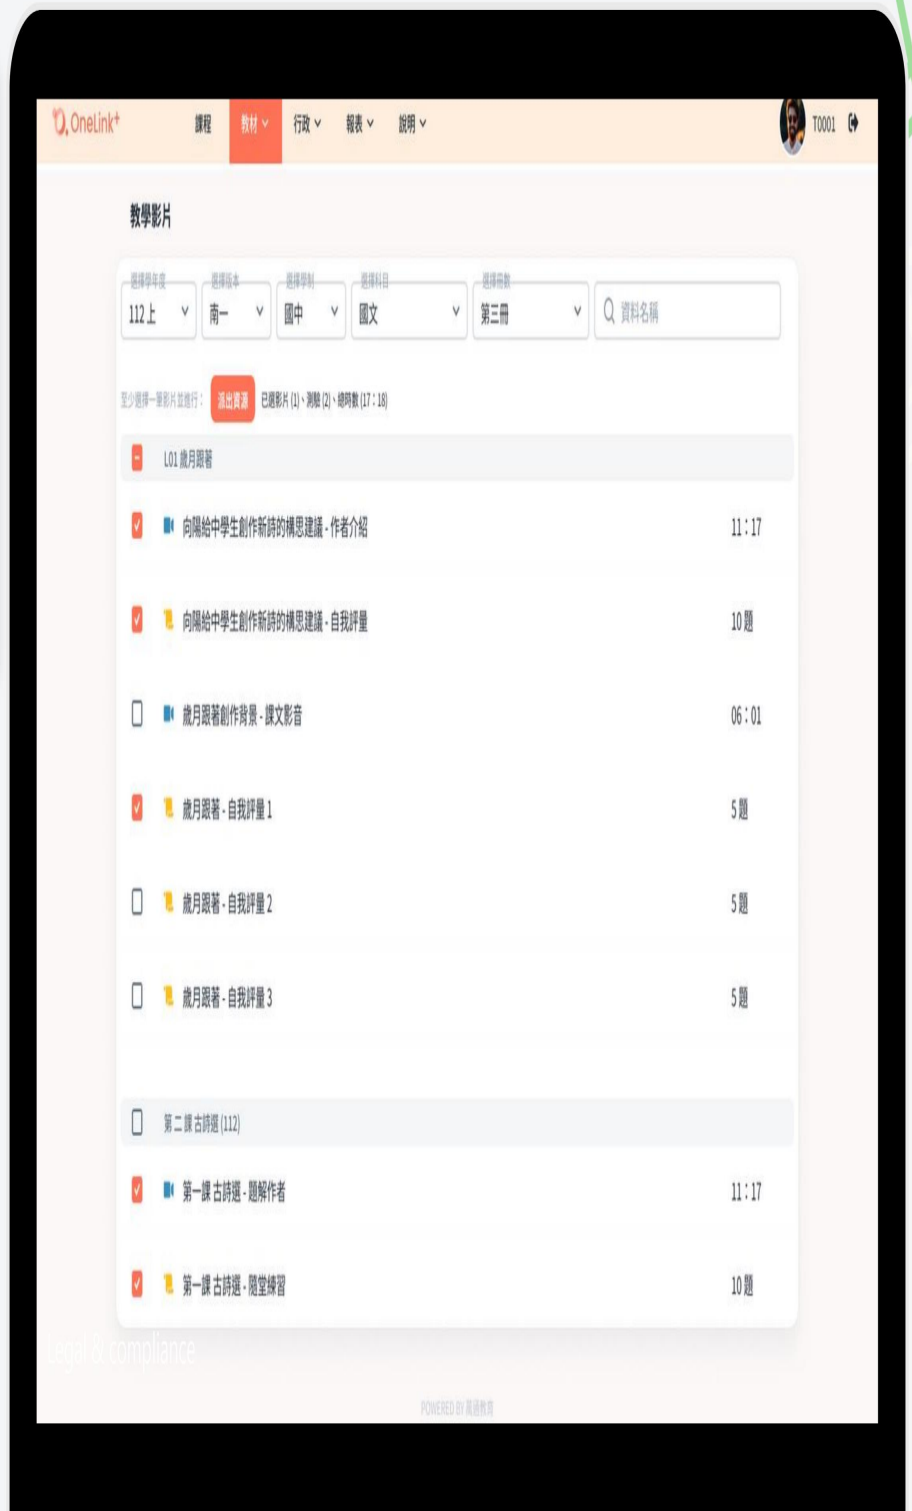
OneLink+ 課程 教材 行政 報表 說明 T0001

教學影片

選擇學年度 112上
選擇版本 南一
選擇學制 國中
選擇科目 國文
選擇冊數 第三冊
資料名稱

至少選擇一筆影片並進行： 派出資源 已選影片 (1)、測驗 (2)、總時數 (17 : 18)

L01 歲月跟著

向陽給中學生創作新詩的構思建議 - 作者介紹 11 : 17

向陽給中學生創作新詩的構思建議 - 自我評量 10 題

歲月跟著創作背景 - 課文影音 06 : 01

歲月跟著 - 自我評量 1 5 題

歲月跟著 - 自我評量 2 5 題

歲月跟著 - 自我評量 3 5 題

第二課古詩選 (112)

第一課古詩選 - 題解作者 11 : 17

第一課古詩選 - 隨堂練習 10 題

Legal & compliance

POWERED BY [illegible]